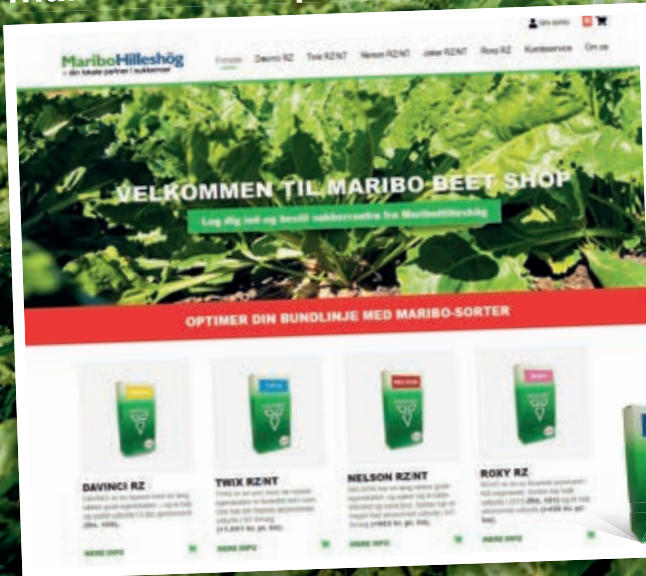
MariboHilleshög
– din lokale partner i sukkerroer

Forside Davinci RZ Twix RZ/NT Nelson RZ/NT Joker RZ/NT Roxy RZ Kundeservice Om os

VELKOMMEN TIL MARIBO BEET SHOP

Log dig ind og bestil sukkerroefrø fra MariboHilleshög

OPTIMER DIN BUNDLINJE MED MARIBO-SORTER

DAVINCI RZ
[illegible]

TWIX RZ/NT
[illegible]

NELSON RZ/NT
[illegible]

ROXY RZ
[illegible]

MERE INFO
MERE INFO
MERE INFO
MERE INFO